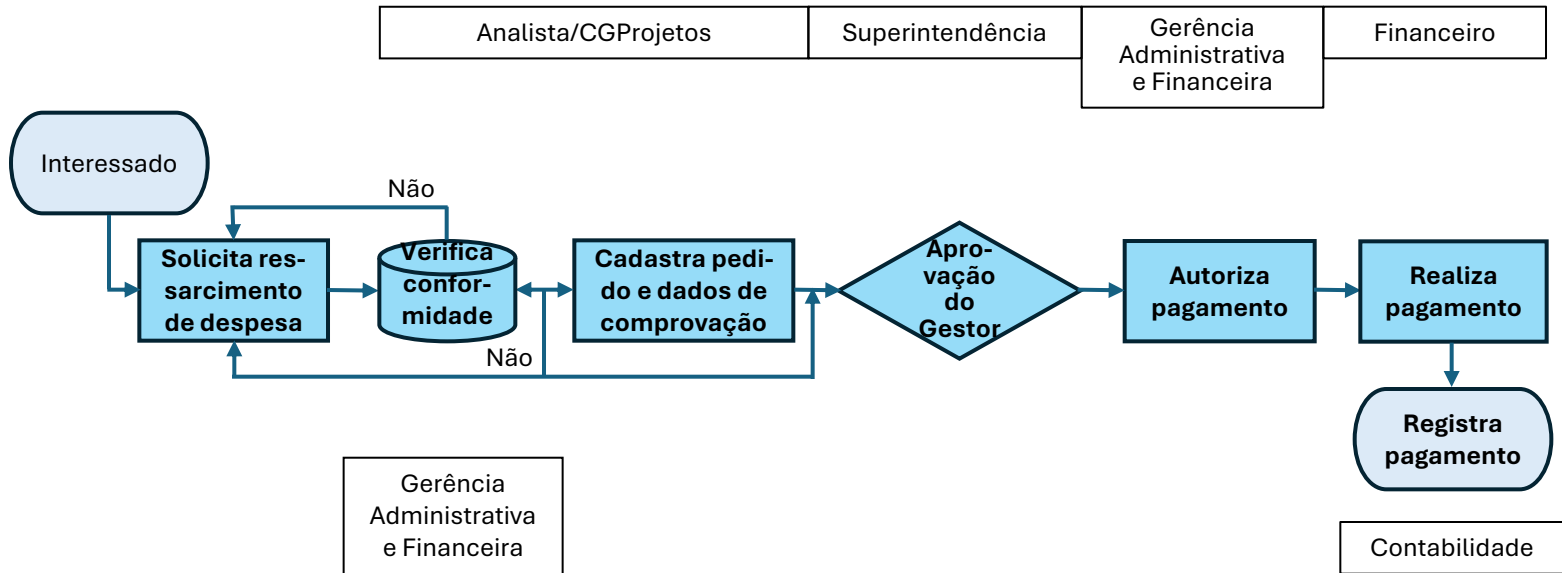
Analista/CGProjetos

Superintendência

Gerência Administrativa e Financeira

Financeiro

Interessado

Não

Solicita ressarcimento de despesa

Verifica conformidade

Cadastra pedido e dados de comprovação

Aprovação do Gestor

Autoriza pagamento

Realiza pagamento

Não

Registra pagamento

Gerência Administrativa e Financeira

Contabilidade